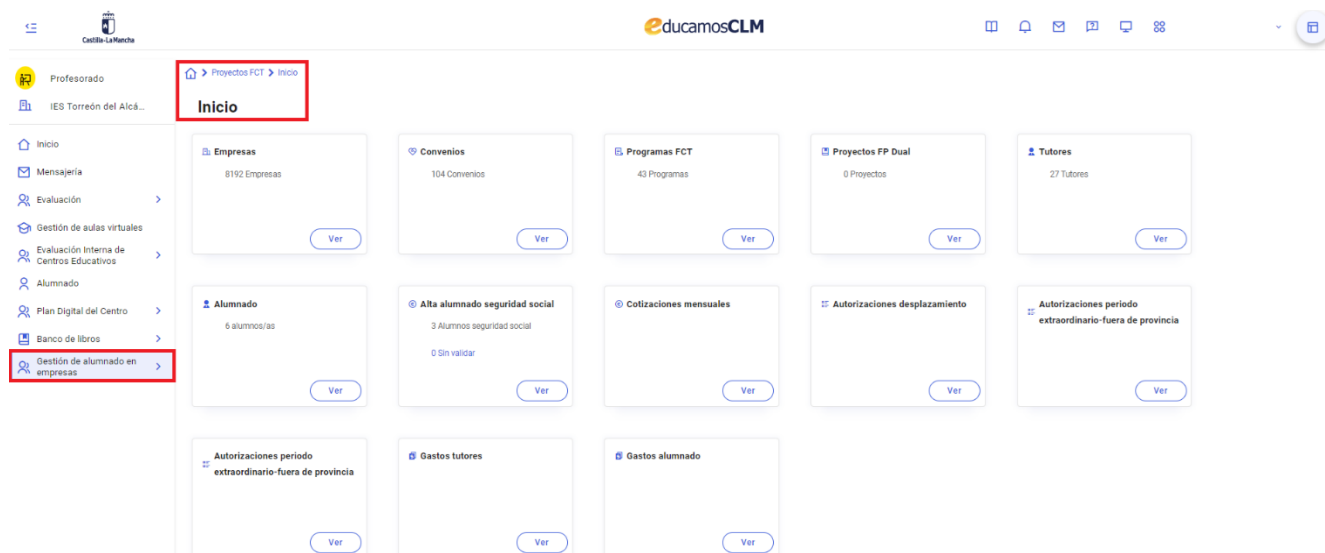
Castilla-La Mancha

educamosCLM

Profesorado
IES Torreón del Alcá...

Inicio
Mensajería
Evaluación
Gestión de aulas virtuales
Evaluación Interna de Centros Educativos
Alumnado
Plan Digital del Centro
Banco de libros
Gestión de alumnado en empresas

> Proyectos FCT > Inicio

Inicio

Empresas
8192 Empresas
Ver

Convenios
104 Convenios
Ver

Programas FCT
43 Programas
Ver

Proyectos FP Dual
0 Proyectos
Ver

Tutores
27 Tutores
Ver

Alumnado
6 alumnos/as
Ver

Alta alumnado seguridad social
3 Alumnos seguridad social
0 Sin validar
Ver

Cotizaciones mensuales
Ver

Autorizaciones desplazamiento
Ver

Autorizaciones periodo extraordinario-fuera de provincia
Ver

Autorizaciones periodo extraordinario-fuera de provincia
Ver

Gastos tutores
Ver

Gastos alumnado
Ver